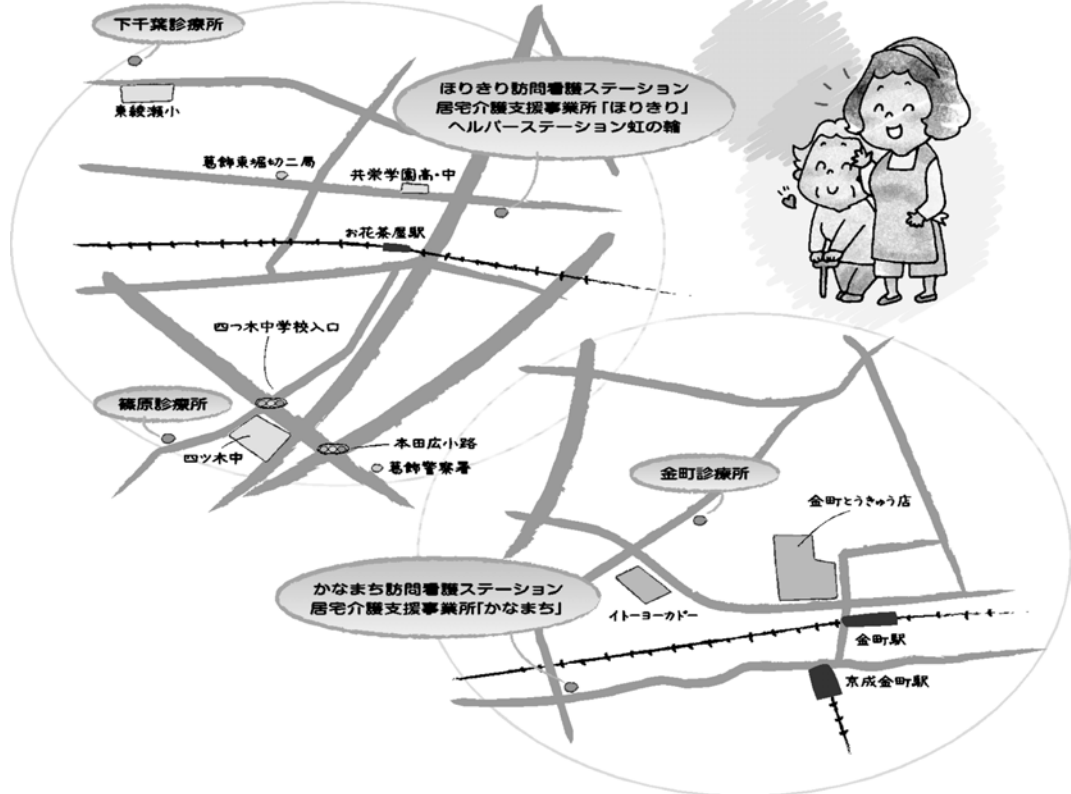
下千葉診療所

東綾瀬小

ほりきり訪問看護ステーション
居宅介護支援事業所「ほりきり」
ヘルパーステーション虹の輪

葛飾東堀切二局

共栄学園高・中

お花茶屋駅

四つ木中学校入口

篠原診療所

四ツ木中

本田広小路

葛飾警察署

金町診療所

金町とうきゅう店

かなまち訪問看護ステーション
居宅介護支援事業所「かなまち」

イトーヨーカドー

金町駅

京成金町駅